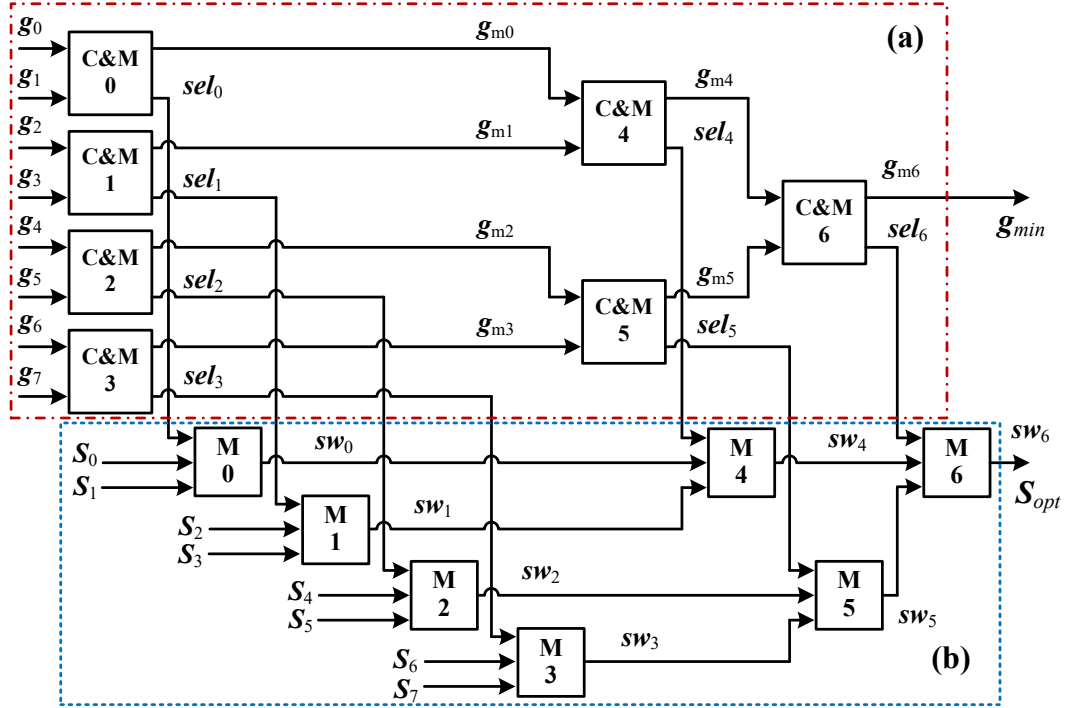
(a)

$g_0$
$g_1$
$g_2$
$g_3$
$g_4$
$g_5$
$g_6$
$g_7$

C&M 0
C&M 1
C&M 2
C&M 3
C&M 4
C&M 5
C&M 6

$sel_0$
$sel_1$
$sel_2$
$sel_3$
$sel_4$
$sel_5$
$sel_6$

$g_{m0}$
$g_{m1}$
$g_{m2}$
$g_{m3}$
$g_{m4}$
$g_{m5}$
$g_{m6}$
$g_{min}$

$S_0$
$S_1$
$S_2$
$S_3$
$S_4$
$S_5$
$S_6$
$S_7$

M 0
M 1
M 2
M 3
M 4
M 5
M 6

$sw_0$
$sw_1$
$sw_2$
$sw_3$
$sw_4$
$sw_5$
$sw_6$
$S_{opt}$

(b)